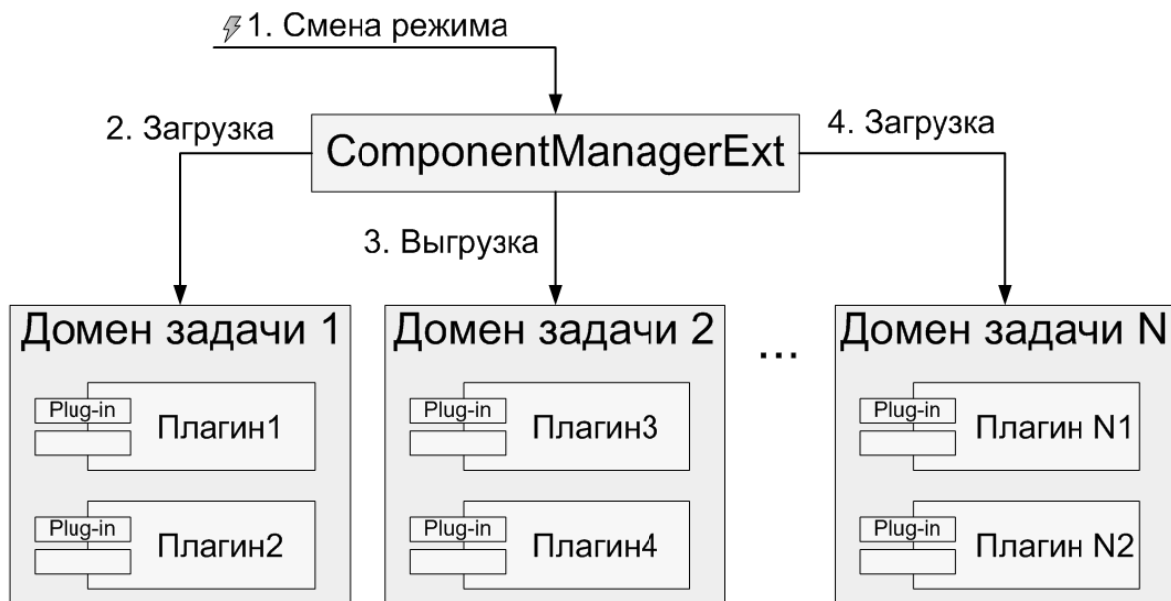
1. Смена режима

2. Загрузка

ComponentManagerExt

4. Загрузка

3. Выгрузка

Домен задачи 1

Plug-in

Плагин1

Plug-in

Плагин2

Домен задачи 2

Plug-in

Плагин3

Plug-in

Плагин4

...

Домен задачи N

Plug-in

Плагин N1

Plug-in

Плагин N2